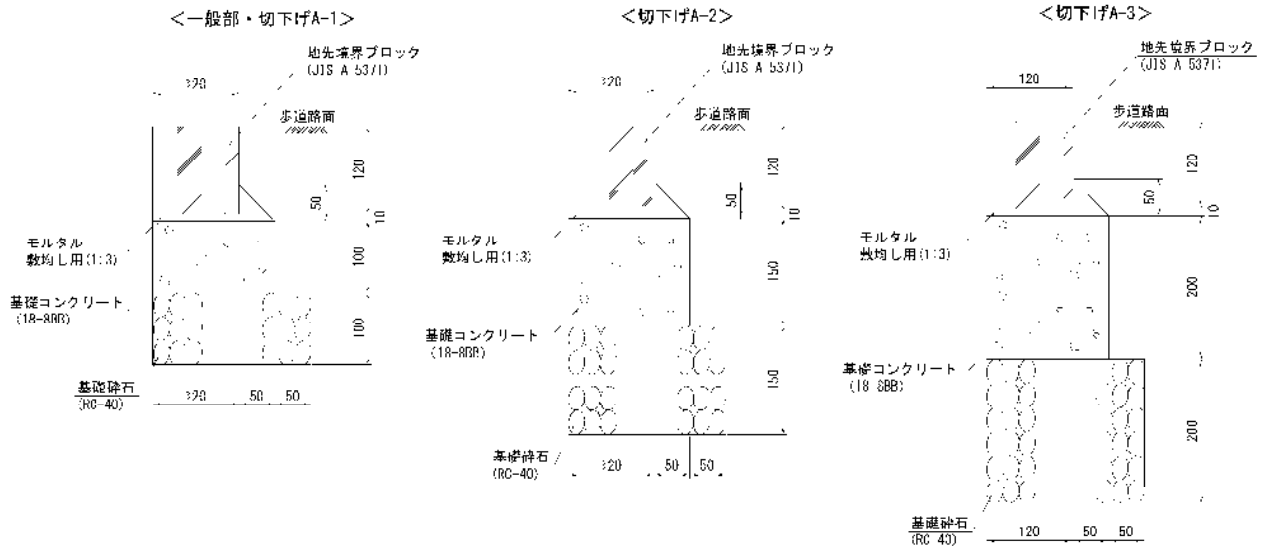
<一般部・切下げA-1>

地先境界ブロック
(JIS A 5371)

120

歩道路面

120

50

10

モルタル
敷均し用(1:3)

100

基礎コンクリート
(18-8BB)

100

基礎砕石
(RC-40)

120 50 50

<切下げA-2>

地先境界ブロック
(JIS A 5371)

120

歩道路面

120

50

10

モルタル
敷均し用(1:3)

150

基礎コンクリート
(18-8BB)

150

基礎砕石
(RC-40)

120 50 50

<切下げA-3>

地先境界ブロック
(JIS A 5371)

120

歩道路面

120

50

10

モルタル
敷均し用(1:3)

200

基礎コンクリート
(18-8BB)

200

基礎砕石
(RC-40)

120 50 50